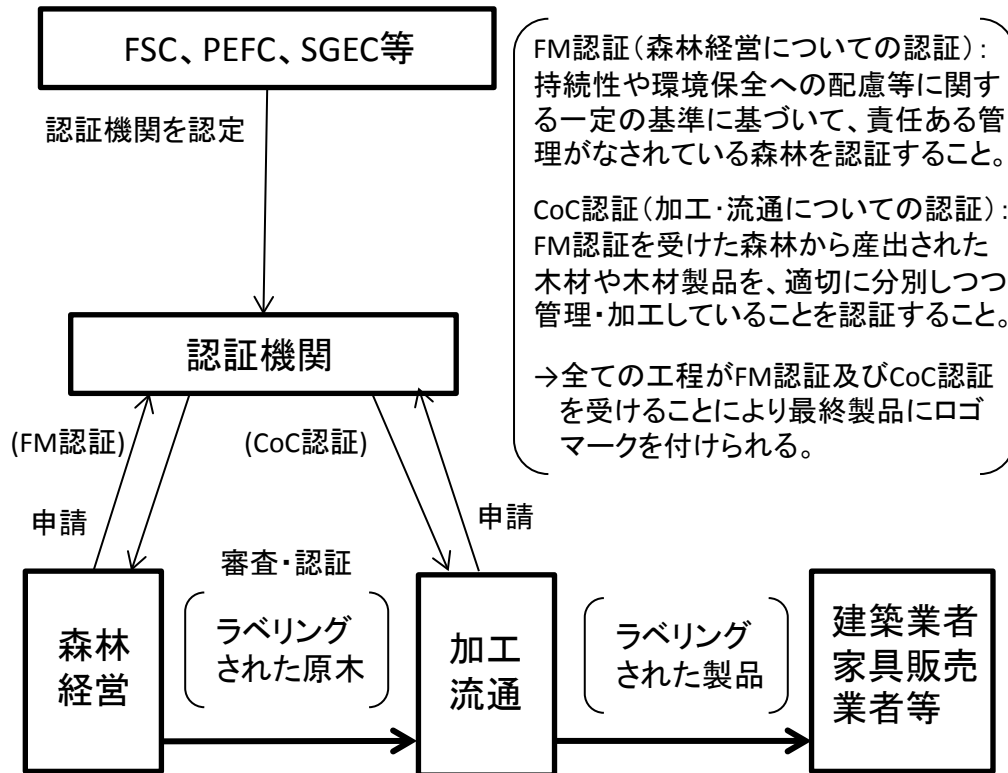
FSC、PEFC、SGEC等

認証機関を認定

FM認証（森林経営についての認証）：持続性や環境保全への配慮等に関する一定の基準に基づいて、責任ある管理がなされている森林を認証すること。

CoC認証（加工･流通についての認証）：FM認証を受けた森林から産出された木材や木材製品を、適切に分別しつつ管理･加工していることを認証すること。

→全ての工程がFM認証及びCoC認証を受けることにより最終製品にロゴマークを付けられる。

認証機関

(FM認証)

(CoC認証)

申請

申請

審査･認証

森林経営

ラベリングされた原木

加工流通

ラベリングされた製品

建築業者家具販売業者等